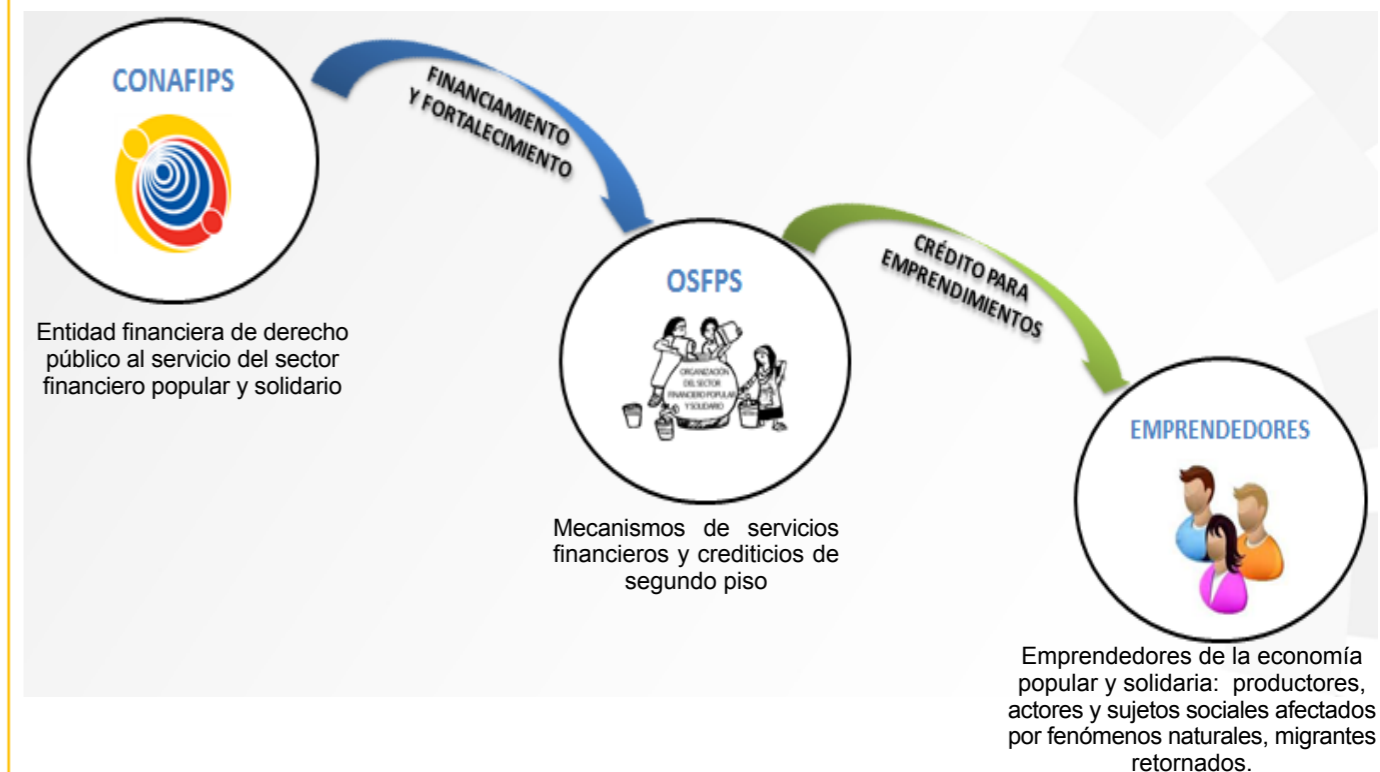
CONAFIPS

Entidad financiera de derecho público al servicio del sector financiero popular y solidario

FINANCIAMIENTO Y FORTALECIMIENTO

OSFPS

ORGANIZACIÓN DEL SECTOR FINANCIERO POPULAR Y SOLIDARIO

Mecanismos de servicios financieros y crediticios de segundo piso

CRÉDITO PARA EMPRENDIMIENTOS

EMPRENDEDORES

Emprendedores de la economía popular y solidaria: productores, actores y sujetos sociales afectados por fenómenos naturales, migrantes retornados.